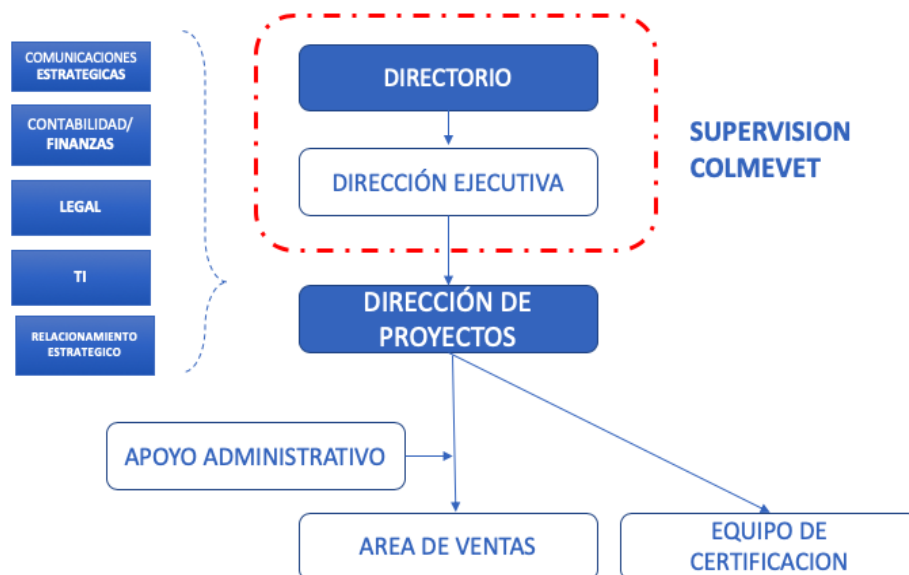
COMUNICACIONES ESTRATEGICAS

CONTABILIDAD/ FINANZAS

LEGAL

TI

RELACIONAMIENTO ESTRATEGICO

DIRECTORIO

DIRECCIÓN EJECUTIVA

SUPERVISION COLMEVET

DIRECCIÓN DE PROYECTOS

APOYO ADMINISTRATIVO

AREA DE VENTAS

EQUIPO DE CERTIFICACION